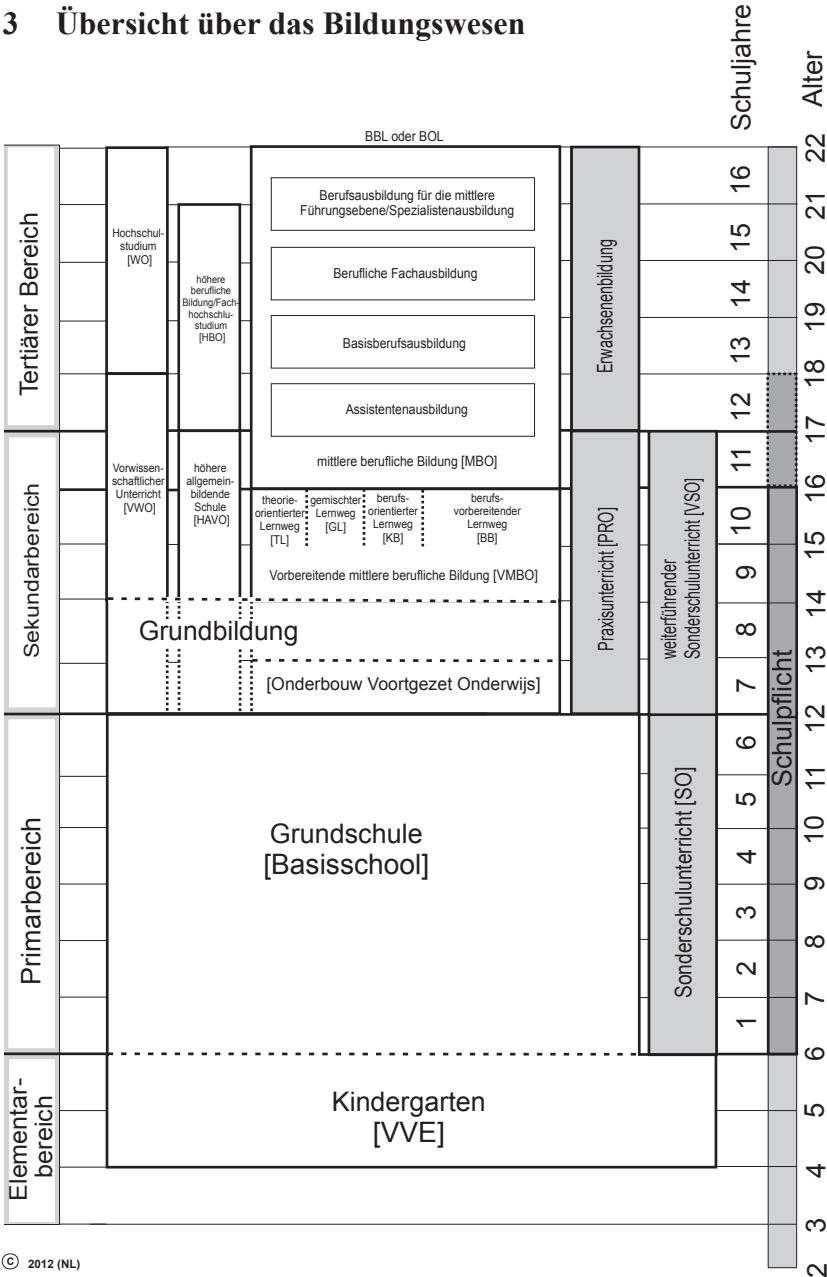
3 Übersicht über das Bildungswesen

Schuljahre

Alter

BBL oder BOL

Tertiärer Bereich

Hochschulstudium [WO]

höhere berufliche Bildung/Fachhochschulstudium [HBO]

Berufsausbildung für die mittlere Führungsebene/Spezialistenausbildung

Berufliche Fachausbildung

Basisberufsausbildung

Assistentenausbildung

mittlere berufliche Bildung [MBO]

Erwachsenenbildung

Sekundarbereich

Vorwissenschaftlicher Unterricht [VWO]

höhere allgemeinbildende Schule [HAVO]

theorieorientierter Lernweg [TL]

gemischter Lernweg [GL]

berufsorientierter Lernweg [KB]

berufsvorbereitender Lernweg [BB]

Vorbereitende mittlere berufliche Bildung [VMBO]

Grundbildung

[Onderbouw Voortgezet Onderwijs]

Praxisunterricht [PRO]

weiterführender Sonderschulunterricht [VSO]

Primarbereich

Grundschule [Basisschool]

Sonderschulunterricht [SO]

Schulpflicht

Elementarbereich

Kindergarten [VVE]

16 15 14 13 12 11 10 9 8 7 6 5 4 3 2 1

22 21 20 19 18 17 16 15 14 13 12 11 10 9 8 7 6 5 4 3 2

© 2012 (NL)